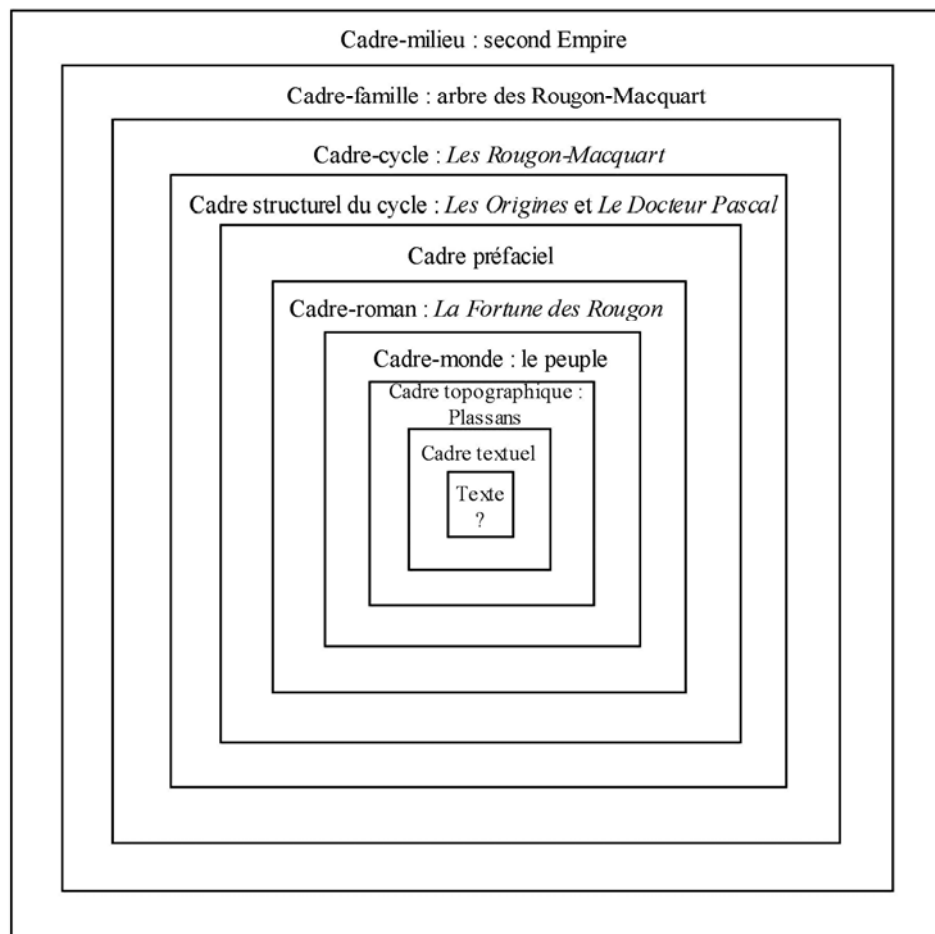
Cadre-milieu : second Empire

Cadre-famille : arbre des Rougon-Macquart

Cadre-cycle : *Les Rougon-Macquart*

Cadre structurel du cycle : *Les Origines* et *Le Docteur Pascal*

Cadre préfaciel

Cadre-roman : *La Fortune des Rougon*

Cadre-monde : le peuple

Cadre topographique : Plassans

Cadre textuel

Texte ?